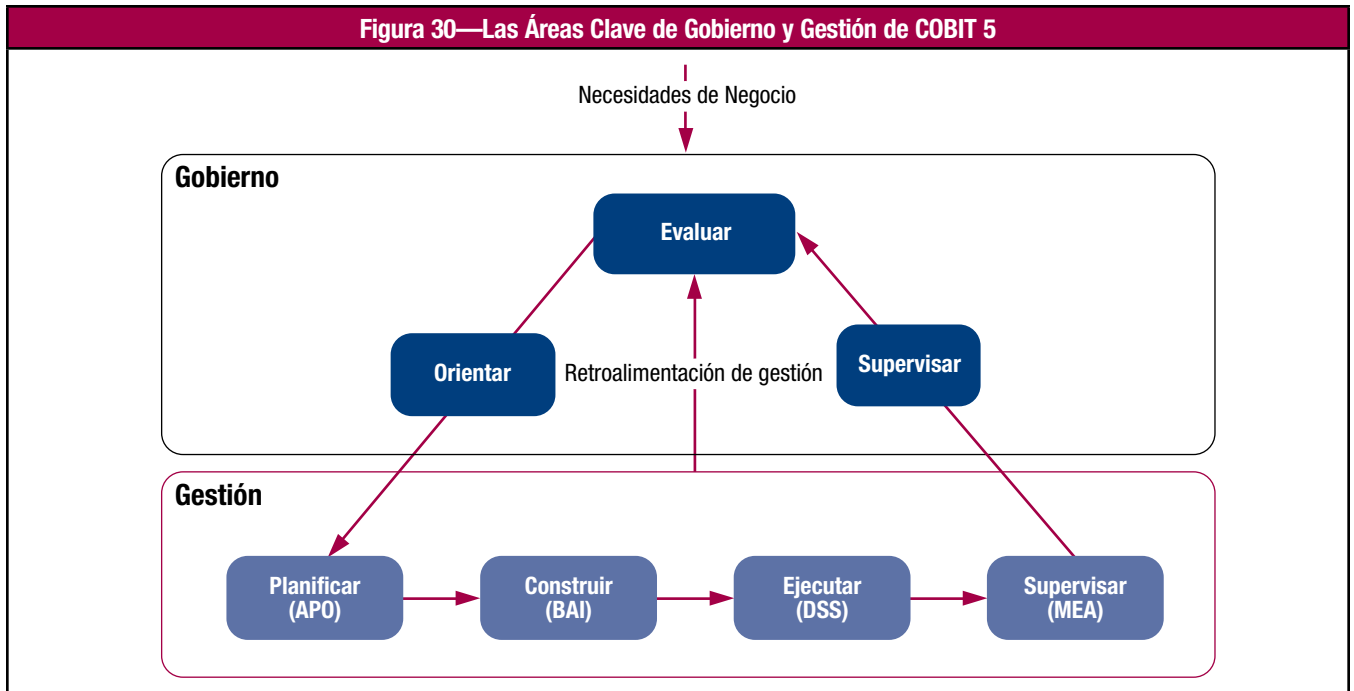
Figura 30—Las Áreas Clave de Gobierno y Gestión de COBIT 5

Necesidades de Negocio

Gobierno

Evaluar

Orientar

Retroalimentación de gestión

Supervisar

Gestión

Planificar (APO)

Construir (BAI)

Ejecutar (DSS)

Supervisar (MEA)